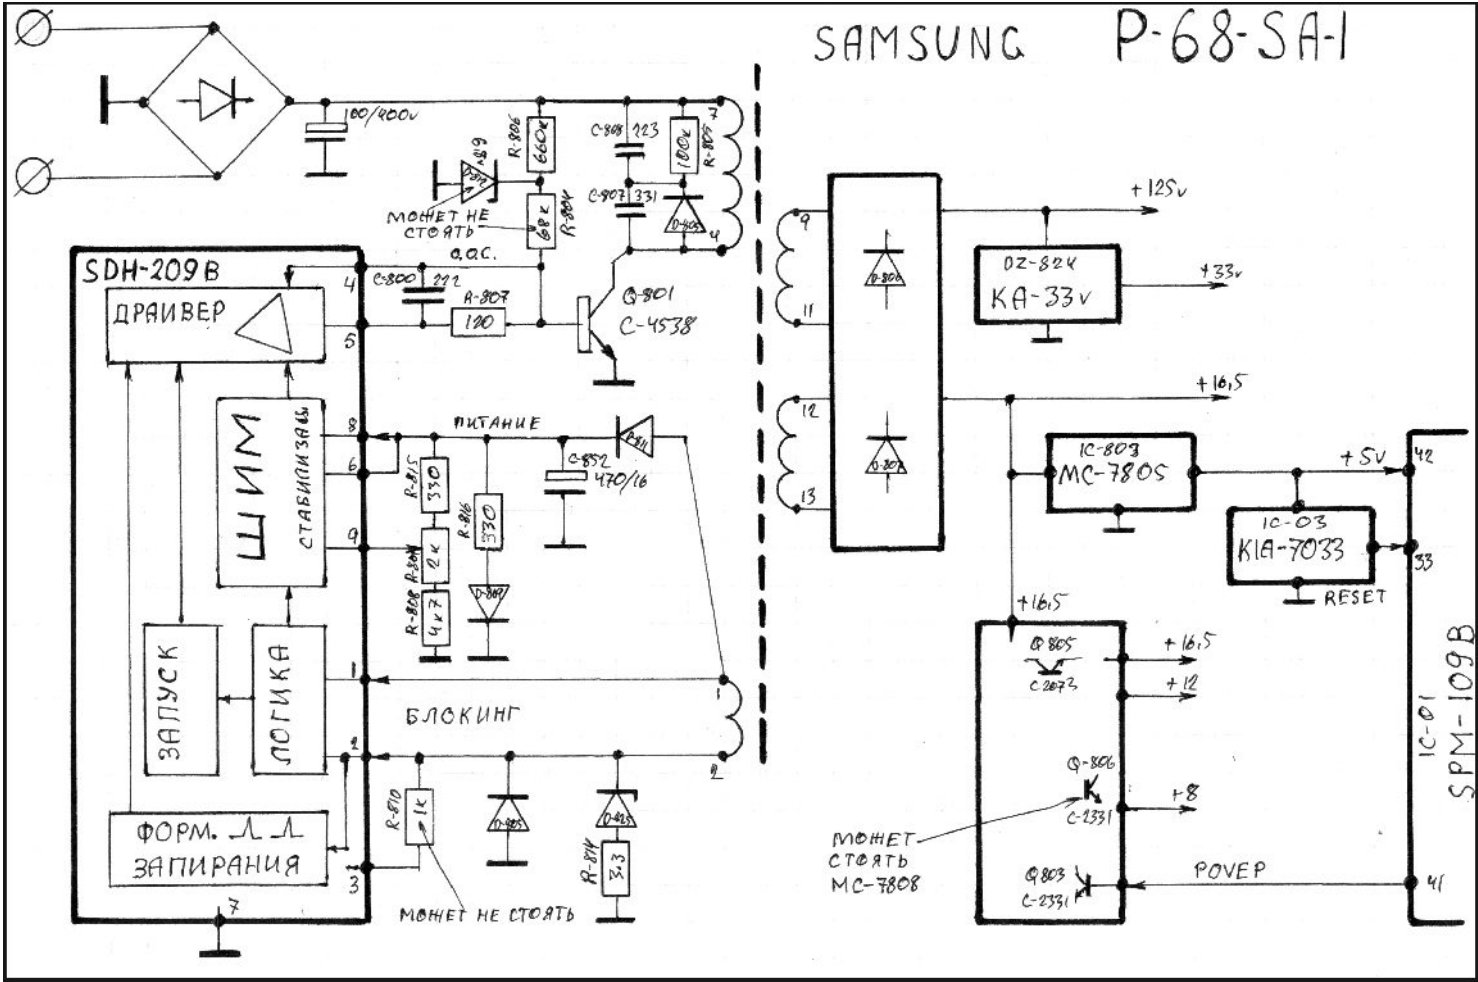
SAMSUNG P-68-SA-1

100/400v
R-806 660k
C-808 223
180k R-805
7
D-812
МОЖЕТ НЕ СТОЯТЬ
R-804 68k
C-807 331
D-803
4
О.О.С.
SDH-209B
4
C-800 272
R-807 120
Q-801 C-4538
ДРАЙВЕР
5
ШИМ СТАБИЛИЗАЦ.
8
ПИТАНИЕ
D-811
6
R-815 330
C-852 470/16
9
R-809 2k
R-816 330
R-808 4k7
D-809
ЗАПУСК
ЛОГИКА
1
БЛОКИНГ
1
2
2
R-810 1k
D-805
D-825
R-814 3.3
ФОРМ. ⎍⎍ ЗАПИРАНИЯ
3
7
МОЖЕТ НЕ СТОЯТЬ

9
11
12
13
D-806
D-807
+125v
DZ-824 KA-33v
+33v
+16,5
IC-803 MC-7805
+5V
42
IC-03 KIA-7033
33
RESET
+16,5
Q 805 C 2073
+16,5
+12
Q-806 C-2331
+8
МОЖЕТ СТОЯТЬ MC-7808
Q 803 C-2331
POWER
41
IC-01 SPM-109B